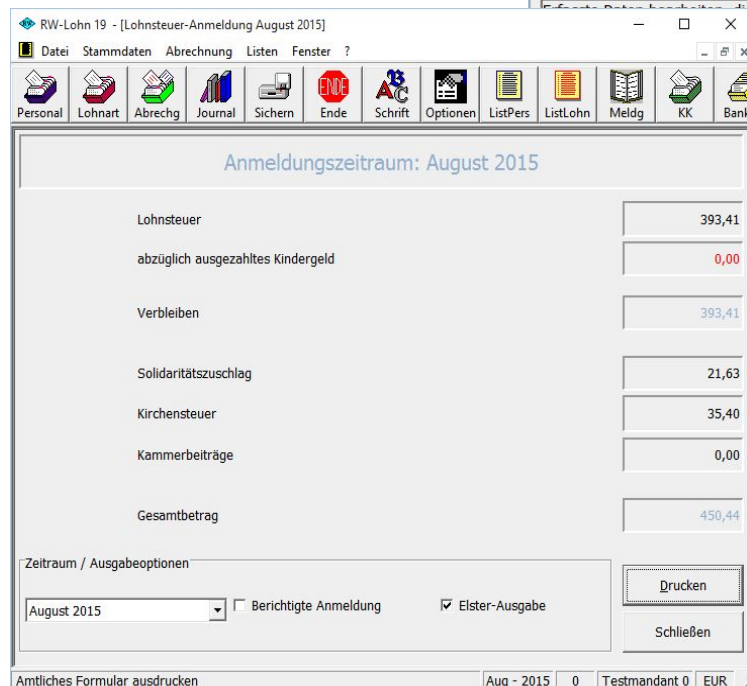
RW-Lohn 19 - [Lohnsteuer-Anmeldung August 2015]

Datei Stammdaten Abrechnung Listen Fenster ?

Personal Lohnart Abrechg Journal Sichern Ende Schrift Optionen ListPers ListLohn Meldg KK Bank

Anmeldungszeitraum: August 2015

| | |
|---|---|
| Lohnsteuer | 393,41 |
| abzüglich ausgezahltes Kindergeld | 0,00 |
| Verbleiben | 393,41 |
| Solidaritätszuschlag | 21,63 |
| Kirchensteuer | 35,40 |
| Kammerbeiträge | 0,00 |
| Gesamtbetrag | 450,44 |

Zeitraum / Ausgabeoptionen

August 2015

Berichtigte Anmeldung

Elster-Ausgabe

Drucken

Schließen

Amtliches Formular ausdrucken | Aug - 2015 | 0 | Testmandant 0 | EUR